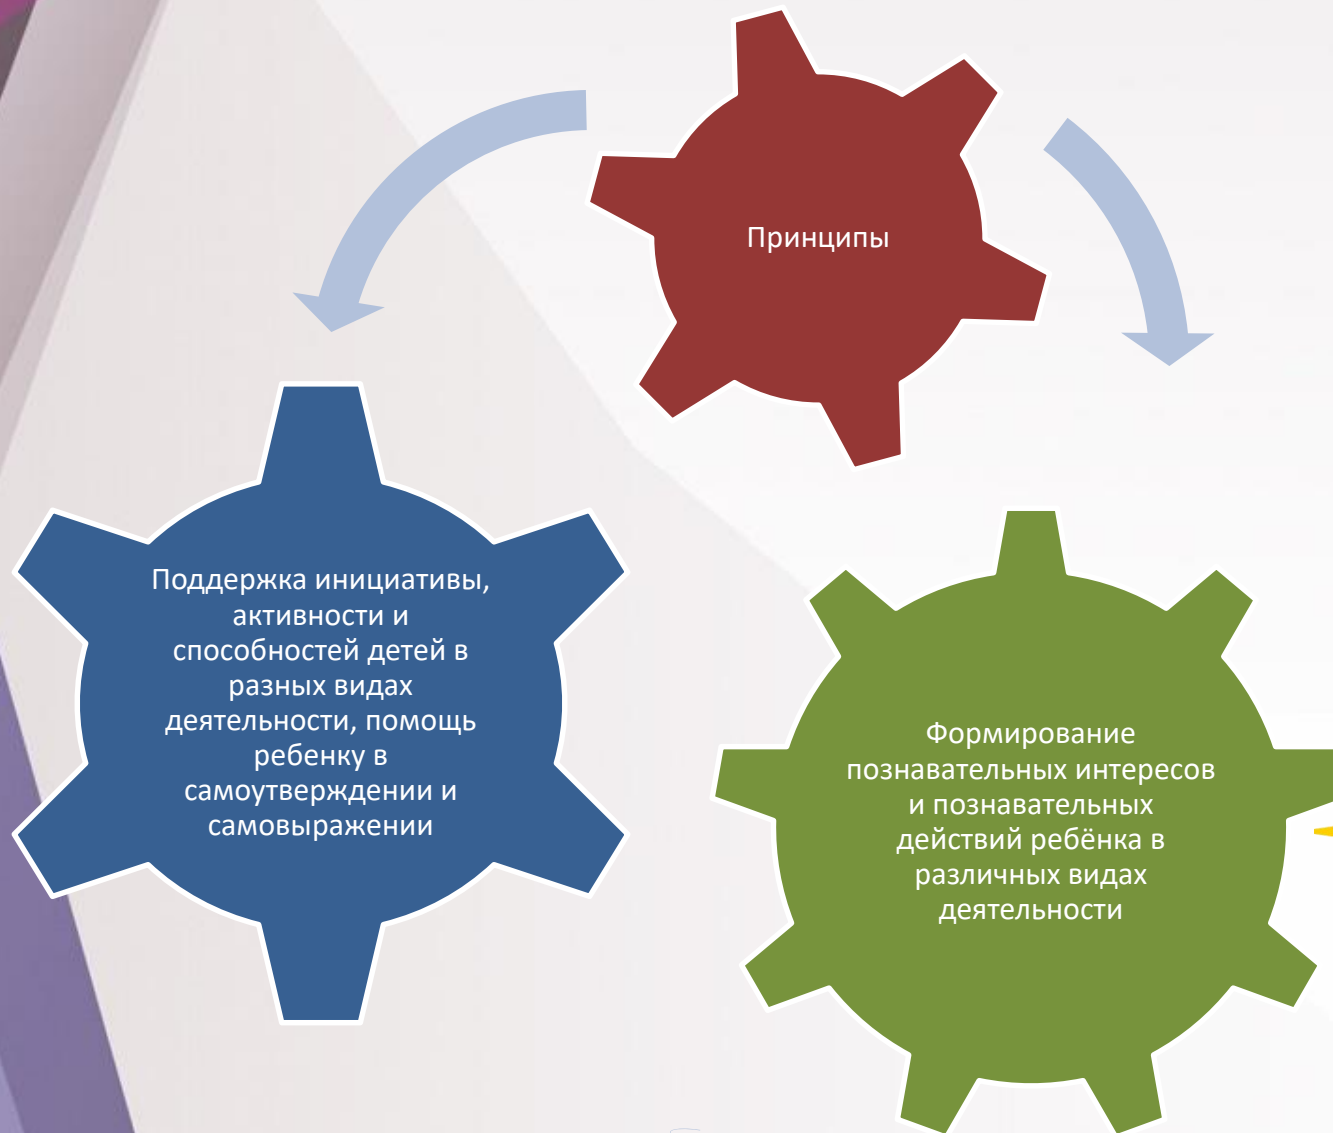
Принципы

Поддержка инициативы, активности и способностей детей в разных видах деятельности, помощь ребенку в самоутверждении и самовыражении

Формирование познавательных интересов и познавательных действий ребёнка в различных видах деятельности